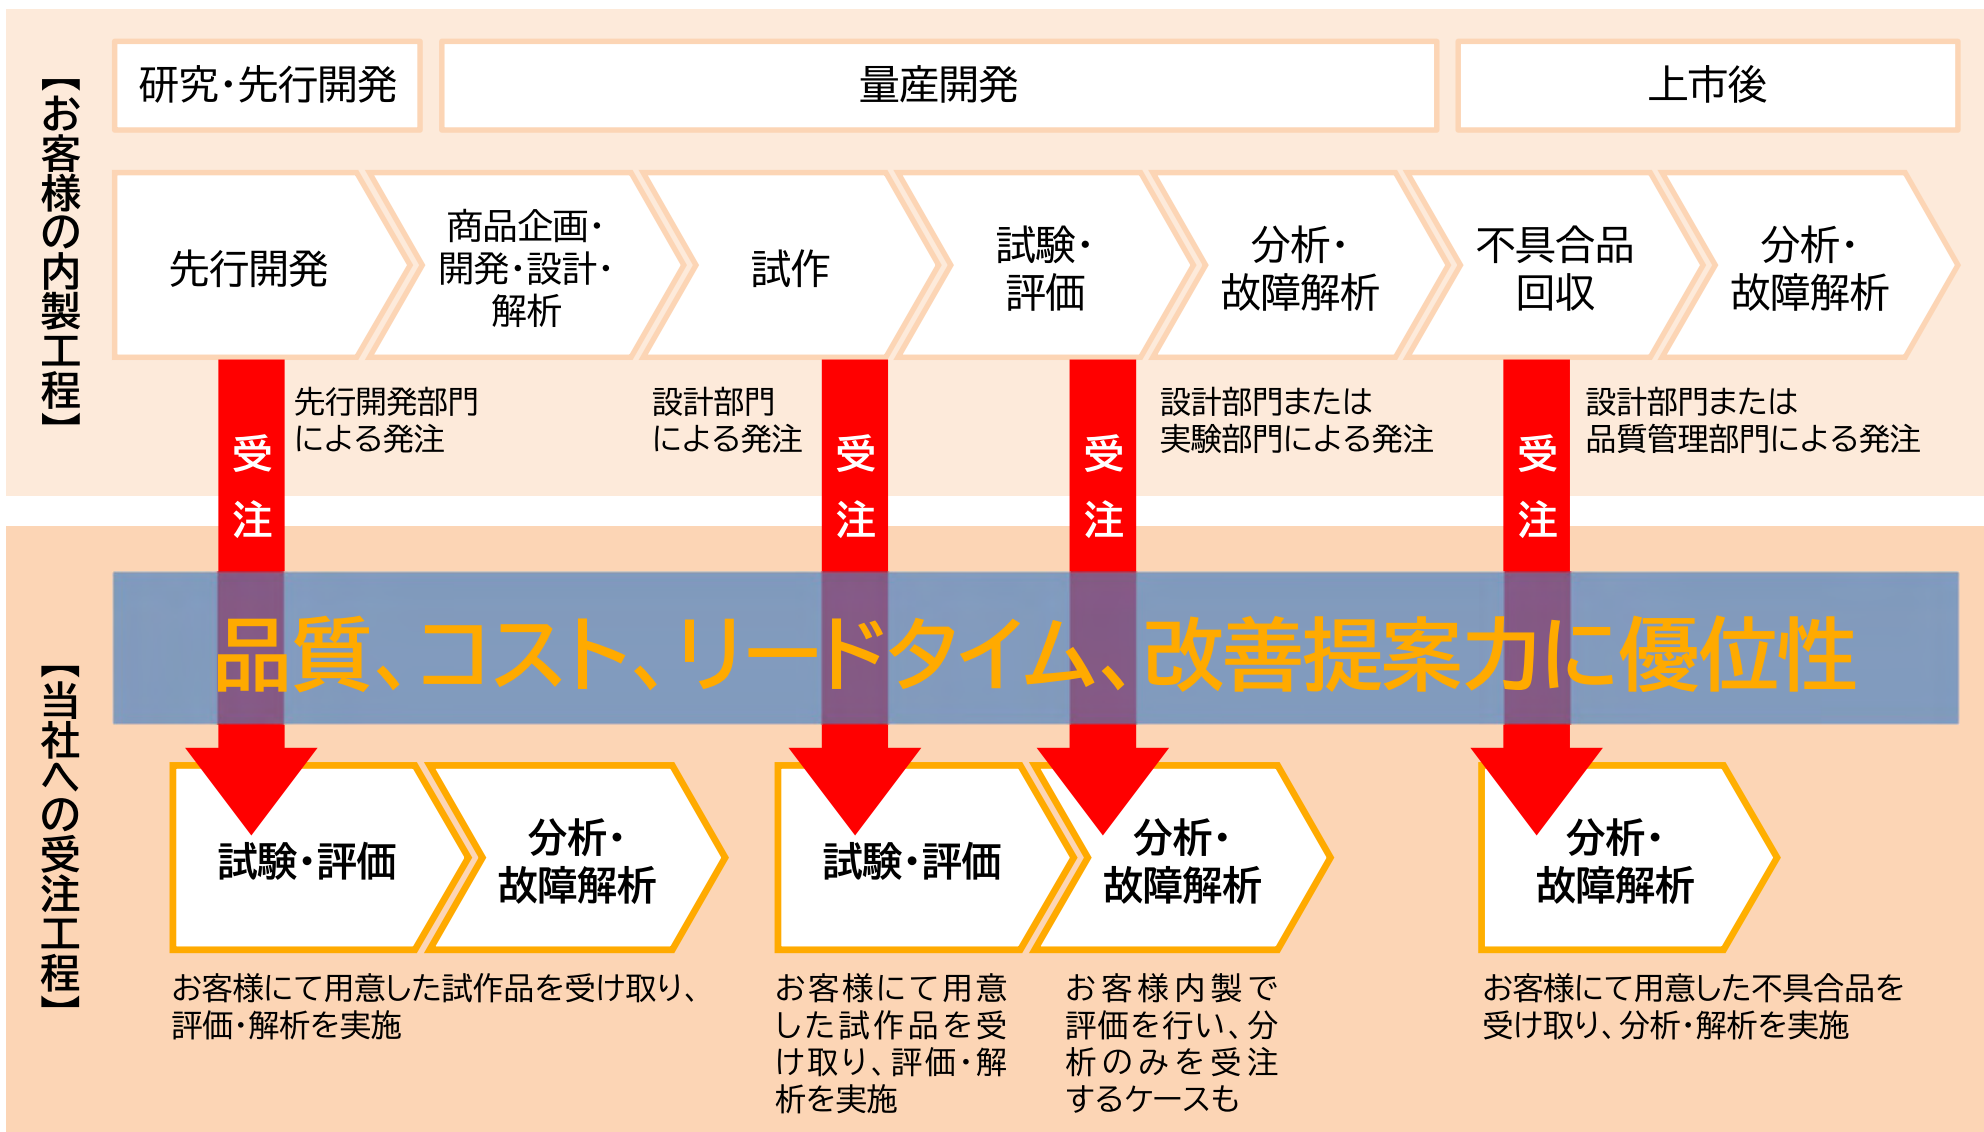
【お客様の内製工程】

研究・先行開発

量産開発

上市後

先行開発

商品企画・開発・設計・解析

試作

試験・評価

分析・故障解析

不具合品回収

分析・故障解析

受注

先行開発部門による発注

設計部門による発注

受注

受注

設計部門または実験部門による発注

受注

設計部門または品質管理部門による発注

【当社への受注工程】

品質、コスト、リードタイム、改善提案力に優位性

試験・評価

分析・故障解析

試験・評価

分析・故障解析

分析・故障解析

お客様にて用意した試作品を受け取り、評価・解析を実施

お客様にて用意した試作品を受け取り、評価・解析を実施

お客様内製で評価を行い、分析のみを受注するケースも

お客様にて用意した不具合品を受け取り、分析・解析を実施